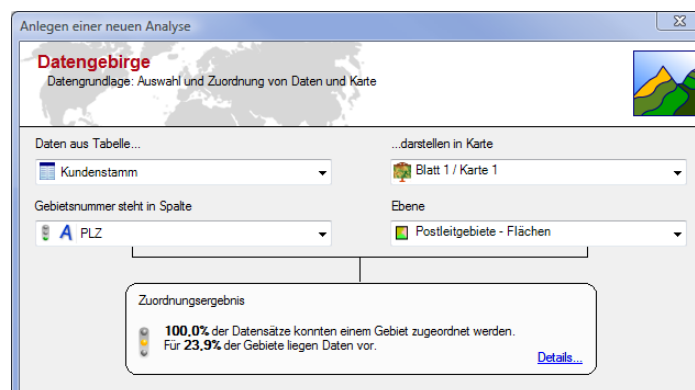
Anlegen einer neuen Analyse

Datengebirge

Datengrundlage: Auswahl und Zuordnung von Daten und Karte

Daten aus Tabelle...

Kundenstamm

...darstellen in Karte

Blatt 1 / Karte 1

Gebietsnummer steht in Spalte

PLZ

Ebene

Postleitgebiete - Flächen

Zuordnungsergebnis

**100,0%** der Datensätze konnten einem Gebiet zugeordnet werden.
Für **23,9%** der Gebiete liegen Daten vor.

Details...